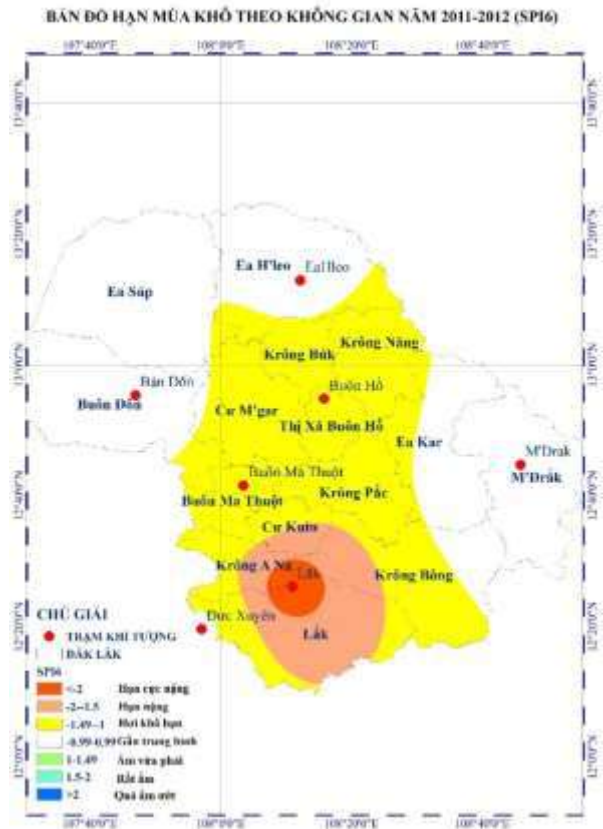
BẢN ĐỒ HẠN MÙA KHÔ THEO KHÔNG GIAN NĂM 2011-2012 (SPI6)

107°40'0"E
108°0'0"E
108°20'0"E
108°40'0"E

13°40'0"N
13°20'0"N
13°0'0"N
12°40'0"N
12°20'0"N
12°0'0"N

Ea H'leo
Ea H'leo
Ea Súp
Krông Búk
Krông Năng
Bản Đôn
Buôn Hồ
Buôn Đôn
Cư M'gar
Thị Xã Buôn Hồ
Ea Kar
M'Drak
M'Drắk
Buôn Ma Thuột
Buôn Ma Thuột
Krông Pắc
Cư Kuin
Krông A Na
Lắk
Krông Bông
Đức Xuyên
Lắk

CHÚ GIẢI
TRẠM KHÍ TƯỢNG
ĐẮK LẮK
SPI6
<-2 Hạn cực nặng
-2–-1.5 Hạn nặng
-1.49–-1 Hơi khô hạn
-0.99–0.99 Gần trung bình
1–1.49 Ẩm vừa phải
1.5–2 Rất ẩm
>2 Quá ẩm ướt

107°40'0"E
108°0'0"E
108°20'0"E
108°40'0"E